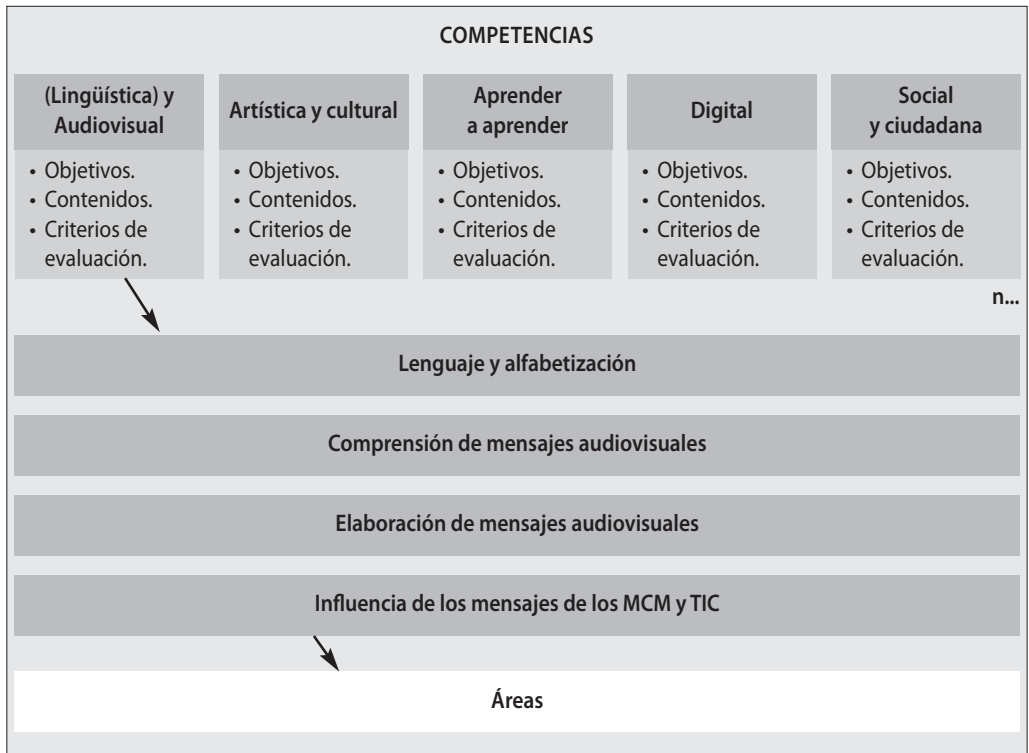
COMPETENCIAS

| (Lingüística) y Audiovisual | Artística y cultural | Aprender a aprender | Digital | Social y ciudadana |
|---|---|---|---|---|
| • Objetivos. • Contenidos. • Criterios de evaluación. | • Objetivos. • Contenidos. • Criterios de evaluación. | • Objetivos. • Contenidos. • Criterios de evaluación. | • Objetivos. • Contenidos. • Criterios de evaluación. | • Objetivos. • Contenidos. • Criterios de evaluación. |

n...

Lenguaje y alfabetización

Comprensión de mensajes audiovisuales

Elaboración de mensajes audiovisuales

Influencia de los mensajes de los MCM y TIC

Áreas